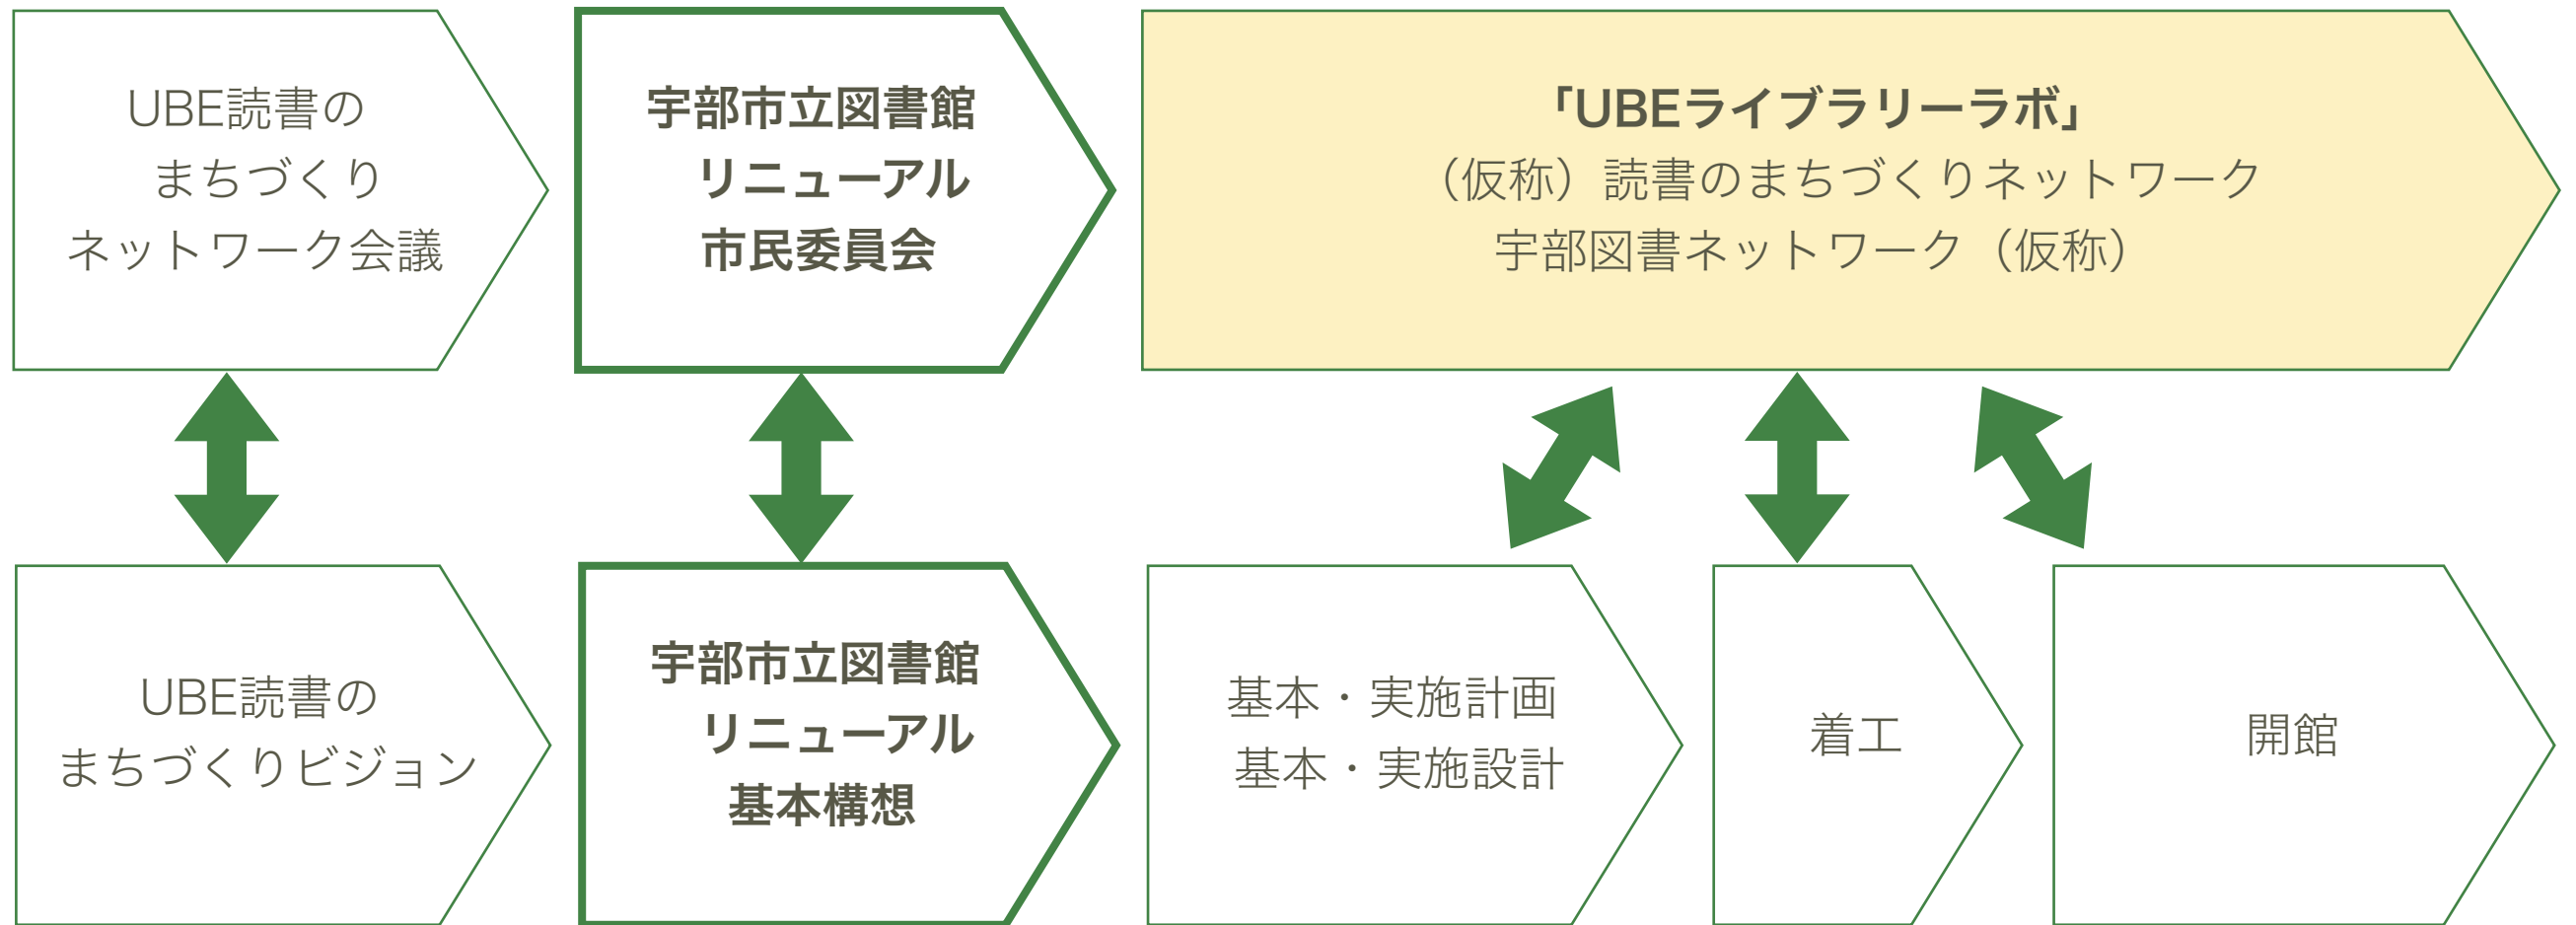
UBE読書の
まちづくり
ネットワーク会議

宇部市立図書館
リニューアル
市民委員会

「UBEライブラリーラボ」
（仮称）読書のまちづくりネットワーク
宇部図書ネットワーク（仮称）

UBE読書の
まちづくりビジョン

宇部市立図書館
リニューアル
基本構想

基本・実施計画
基本・実施設計

着工

開館